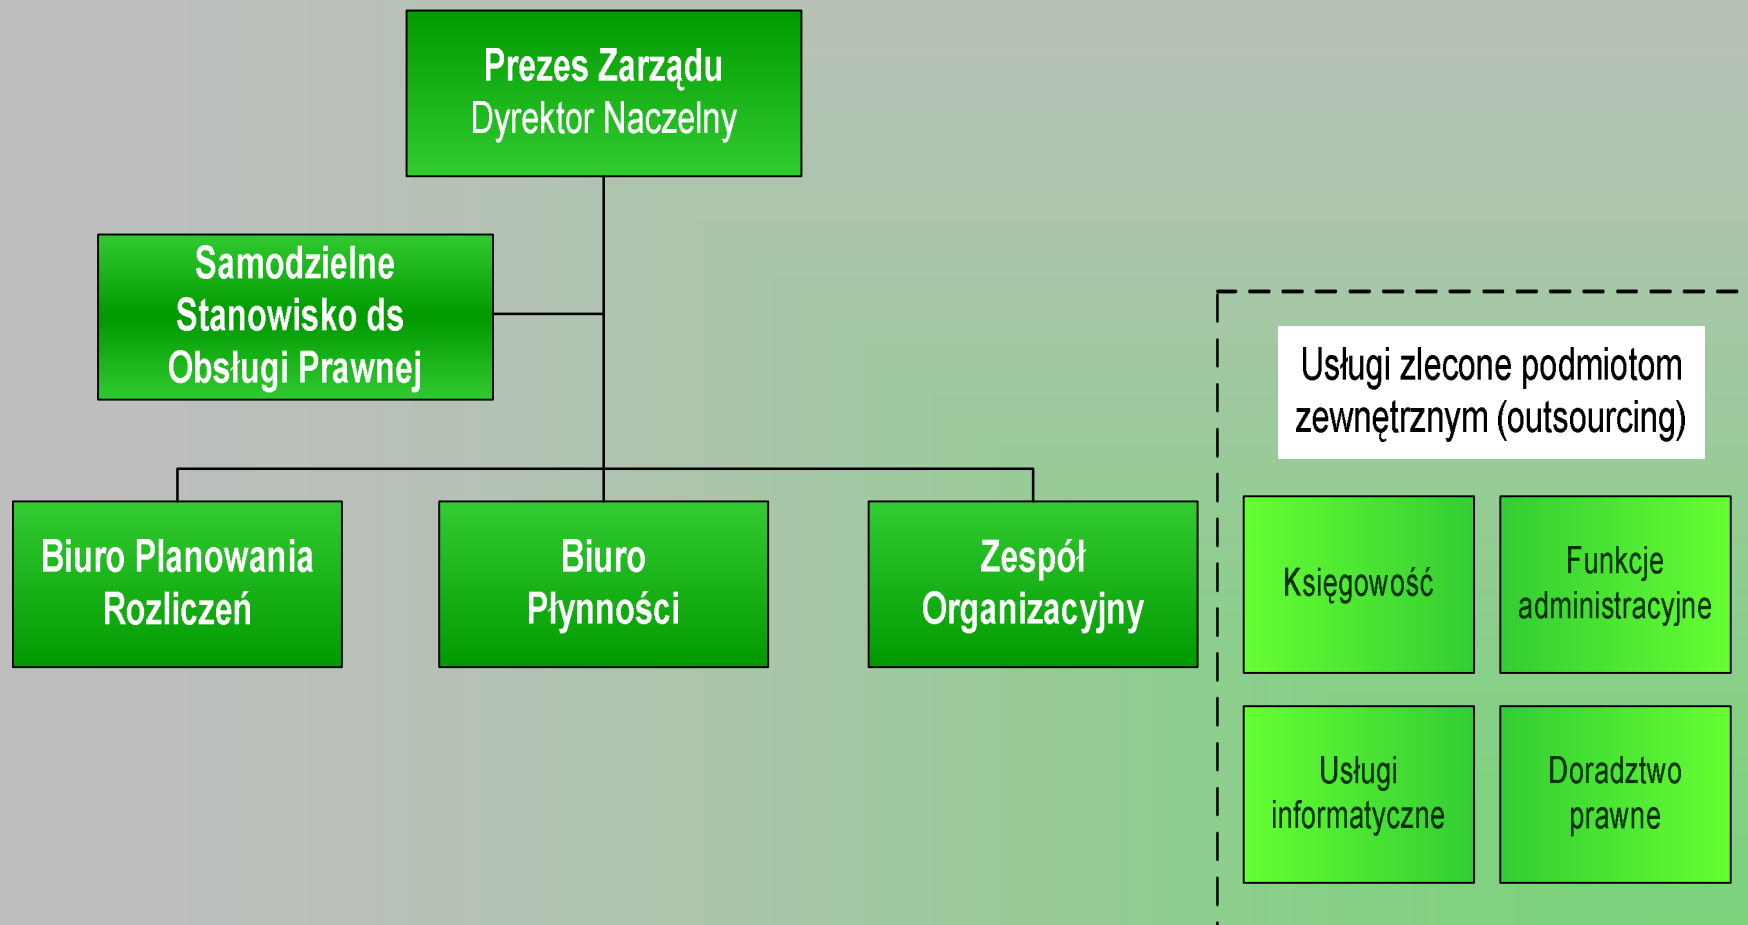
Prezes Zarządu
Dyrektor Naczelny

Samodzielne Stanowisko ds Obsługi Prawnej

Biuro Planowania Rozliczeń

Biuro Płynności

Zespół Organizacyjny

Usługi zlecone podmiotom zewnętrznym (outsourcing)

Księgowość

Funkcje administracyjne

Usługi informatyczne

Doradztwo prawne